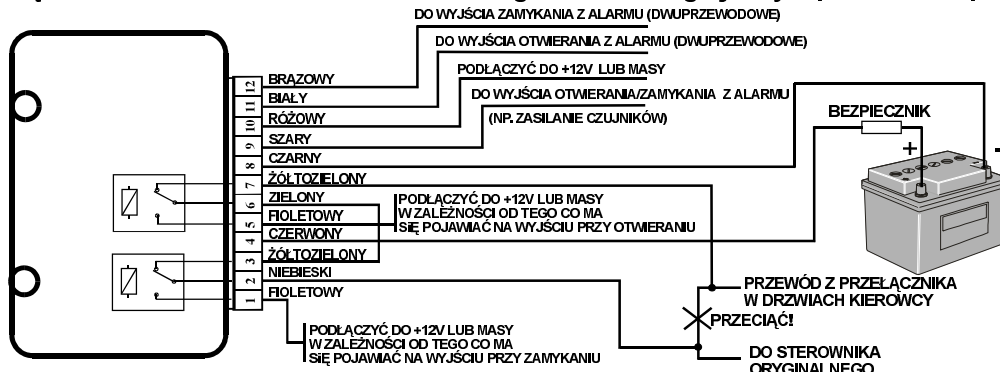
DO WYJŚCIA ZAMYKANIA Z ALARMU (DWUPRZEWODOWE)

DO WYJŚCIA OTWIERANIA Z ALARMU (DWUPRZEWODOWE)

PODŁĄCZYĆ DO +12V LUB MASY

DO WYJŚCIA OTWIERANIA/ZAMYKANIA Z ALARMU

(NP. ZASILANIE CZUJNIKÓW)

BEZPIECZNIK

+

12 BRĄZOWY
11 BIAŁY
10 RÓŻOWY
9 SZARY
8 CZARNY
7 ŻÓŁTOZIELONY
6 ZIELONY
5 FIOLETOWY
4 CZERWONY
3 ŻÓŁTOZIELONY
2 NIEBIESKI
1 FIOLETOWY

PODŁĄCZYĆ DO +12V LUB MASY W ZALEŻNOŚCI OD TEGO CO MA SIĘ POJAWIAĆ NA WYJŚCIU PRZY OTWIERANIU

PRZEWÓD Z PRZEŁĄCZNIKA W DRZWIACH KIEROWCY

PRZECIĄĆ!

PODŁĄCZYĆ DO +12V LUB MASY W ZALEŻNOŚCI OD TEGO CO MA SIĘ POJAWIAĆ NA WYJŚCIU PRZY ZAMYKANIU

DO STEROWNIKA ORYGINALNEGO